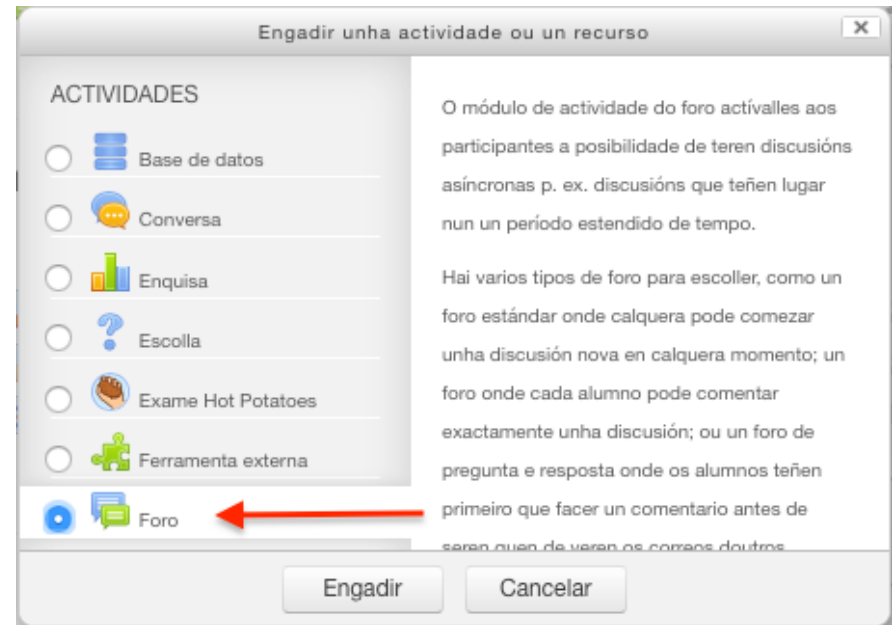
Engadir unha actividade ou un recurso

x

ACTIVIDADES

Base de datos

Conversa

Enquisa

Escolla

Exame Hot Potatoes

Ferramenta externa

Foro

O módulo de actividade do foro actívalles aos participantes a posibilidade de teren discusións asíncronas p. ex. discusións que teñen lugar nun un período estendido de tempo.

Hai varios tipos de foro para escoller, como un foro estándar onde calquera pode comezar unha discusión nova en calquera momento; un foro onde cada alumno pode comentar exactamente unha discusión; ou un foro de pregunta e resposta onde os alumnos teñen primeiro que facer un comentario antes de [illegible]

Engadir

Cancelar